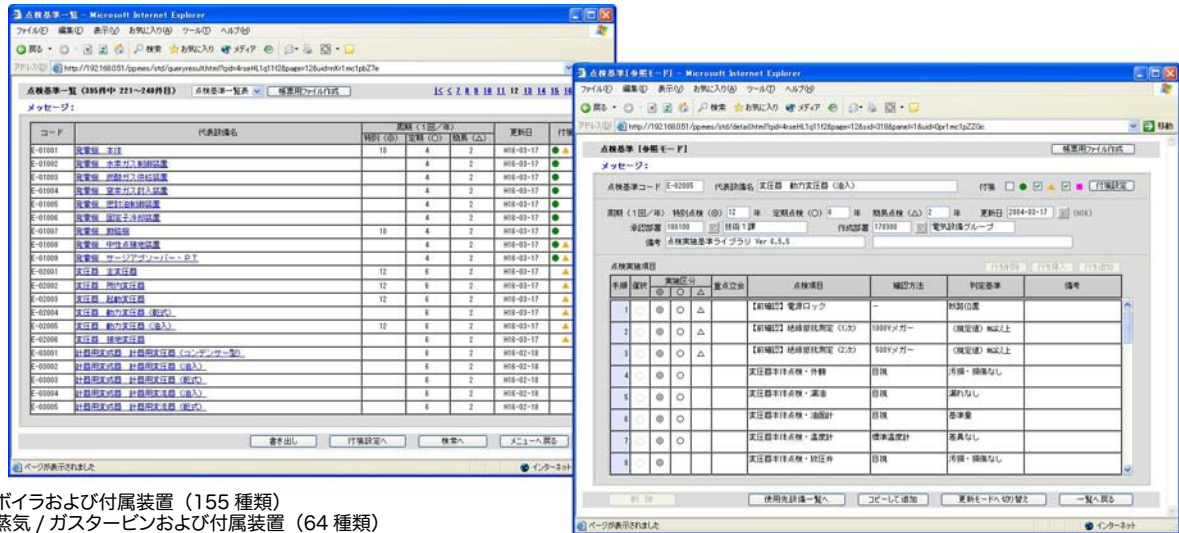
点検基準一覧 - Microsoft Internet Explorer
ファイル(F) 編集(E) 表示(V) お気に入り(A) ツール(T) ヘルプ(H)
戻る 検索 お気に入り メディア
アドレス(D) http://192.168.0.51/ppmes/std/queryresult.html?sid=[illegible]

点検基準一覧（395件中 221～240件目） 点検基準一覧表 帳票用ファイル作成 |< < 7 8 9 10 11 12 13 14 15 16
メッセージ：

| コード | 代表設備名 | 特別（◎） | 定期（○） | 簡易（△） | 更新日 | 付箋 |
|---|---|---|---|---|---|---|
| E-01001 | 発電機 本体 | 10 | 4 | 2 | H16-03-17 | |
| E-01002 | 発電機 水素ガス制御装置 | | 4 | 2 | H16-03-17 | |
| E-01003 | 発電機 炭酸ガス供給装置 | | 4 | 2 | H16-03-17 | |
| E-01004 | 発電機 窒素ガス封入装置 | | 4 | 2 | H16-03-17 | |
| E-01005 | 発電機 密封油制御装置 | | 4 | 2 | H16-03-17 | |
| E-01006 | 発電機 固定子冷却装置 | | 4 | 2 | H16-03-17 | |
| E-01007 | 発電機 励磁機 | 10 | 4 | 2 | H16-03-17 | |
| E-01008 | 発電機 中性点接地装置 | | 4 | 2 | H16-03-17 | |
| E-01009 | 発電機 サージアブソーバー・P.T. | | 4 | 2 | H16-03-17 | |
| E-02001 | 変圧器 主変圧器 | 12 | 6 | 2 | H16-03-17 | |
| E-02002 | 変圧器 所内変圧器 | 12 | 6 | 2 | H16-03-17 | |
| E-02003 | 変圧器 起動変圧器 | 12 | 6 | 2 | H16-03-17 | |
| E-02004 | 変圧器 動力変圧器（乾式） | | 6 | 2 | H16-03-17 | |
| E-02005 | 変圧器 動力変圧器（油入） | 12 | 6 | 2 | H16-03-17 | |
| E-02006 | 変圧器 接地変圧器 | | 6 | 2 | H16-03-17 | |
| E-03001 | 計器用変成器 計器用変圧器（コンデンサー型） | | 6 | 2 | H16-02-18 | |
| E-03002 | 計器用変成器 計器用変圧器（油入） | | 6 | 2 | H16-02-18 | |
| E-03003 | 計器用変成器 計器用変圧器（乾式） | | 6 | 2 | H16-02-18 | |
| E-03004 | 計器用変成器 計器用変流器（油入） | | 6 | 2 | H16-02-18 | |
| E-03005 | 計器用変成器 計器用変流器（乾式） | | 6 | 2 | H16-02-18 | |

書き出し 付箋設定へ 検索へ メニューへ戻る
ページが表示されました インターネット

点検基準［参照モード］ - Microsoft Internet Explorer
ファイル(F) 編集(E) 表示(V) お気に入り(A) ツール(T) ヘルプ(H)
アドレス(D) http://192.168.0.51/ppmes/std/detail.html?sid=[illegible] 移動

点検基準［参照モード］ 帳票用ファイル作成
メッセージ：
点検基準コード E-02005 代表設備名 変圧器 動力変圧器（油入） 付箋 付箋設定
周期（1回／年） 特別点検（◎） 12 年 定期点検（○） 6 年 簡易点検（△） 2 年 更新日 2004-03-17 (H16)
承認部署 199100 技術1課 作成部署 179300 電気設備グループ
備考 点検実施基準ライブラリ Ver 6.5.5

点検実施項目 行を削除 行を挿入 行を追加

| 手順 | 復旧 | ◎ | ○ | △ | 重点立会 | 点検項目 | 確認方法 | 判定基準 | 備考 |
|---|---|---|---|---|---|---|---|---|---|
| 1 | | ◎ | ○ | △ | | 【前確認】電源ロック | ー | 断路位置 | |
| 2 | | ◎ | ○ | △ | | 【前確認】絶縁抵抗測定（1次） | 1000Vメガー | （規定値）MΩ以上 | |
| 3 | | ◎ | ○ | △ | | 【前確認】絶縁抵抗測定（2次） | 500Vメガー | （規定値）MΩ以上 | |
| 4 | | ◎ | ○ | | | 変圧器本体点検・外観 | 目視 | 汚損・損傷なし | |
| 5 | | ◎ | ○ | | | 変圧器本体点検・漏油 | 目視 | 漏れなし | |
| 6 | | ◎ | ○ | | | 変圧器本体点検・油面計 | 目視 | 基準量 | |
| 7 | | ◎ | ○ | | | 変圧器本体点検・温度計 | 標準温度計 | 差異なし | |
| 8 | | ◎ | | | | 変圧器本体点検・放圧弁 | 目視 | 汚損・損傷なし | |

削除 使用先設備一覧へ コピーして追加 更新モードへ切り替え 一覧へ戻る
ページが表示されました インターネット

ボイラおよび付属装置（155 種類）
蒸気 / ガスタービンおよび付属装置（64 種類）